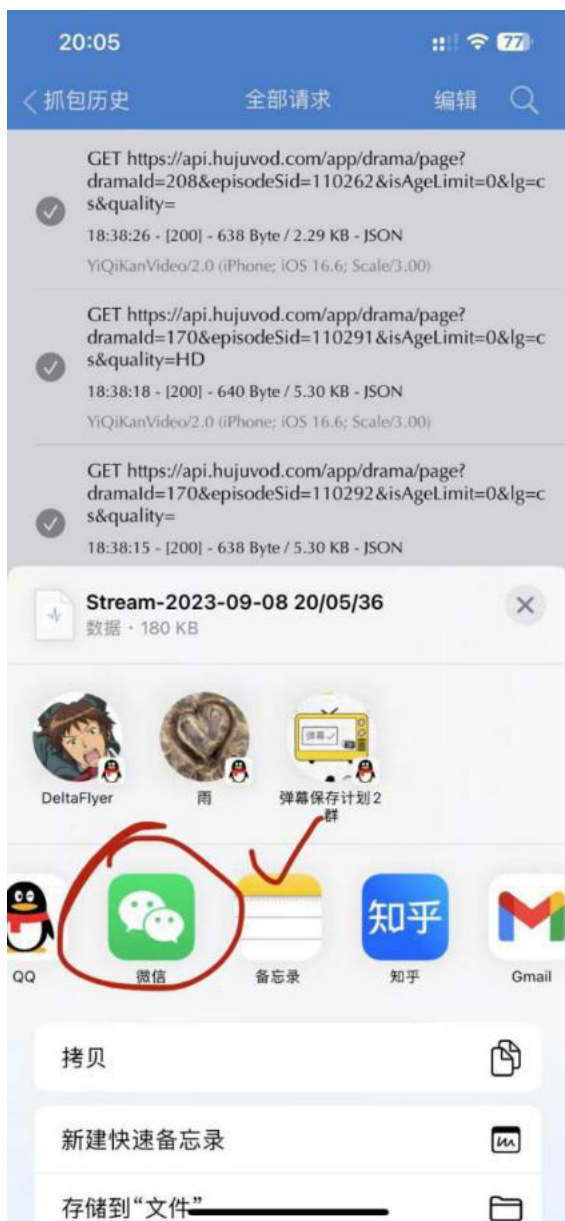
20:05

77

抓包历史 全部请求 编辑

GET https://api.hujuvod.com/app/drama/page?dramaId=208&episodeSid=110262&isAgeLimit=0&lg=cs&quality=

18:38:26 - [200] - 638 Byte / 2.29 KB - JSON

YiQiKanVideo/2.0 (iPhone; iOS 16.6; Scale/3.00)

GET https://api.hujuvod.com/app/drama/page?dramaId=170&episodeSid=110291&isAgeLimit=0&lg=cs&quality=HD

18:38:18 - [200] - 640 Byte / 5.30 KB - JSON

YiQiKanVideo/2.0 (iPhone; iOS 16.6; Scale/3.00)

GET https://api.hujuvod.com/app/drama/page?dramaId=170&episodeSid=110292&isAgeLimit=0&lg=cs&quality=

18:38:15 - [200] - 638 Byte / 5.30 KB - JSON

Stream-2023-09-08 20/05/36

数据 · 180 KB

DeltaFlyer

雨

弹幕

弹幕保存计划2群

QQ

微信

备忘录

知乎

知乎

Gmail

拷贝

新建快速备忘录

存储到“文件”